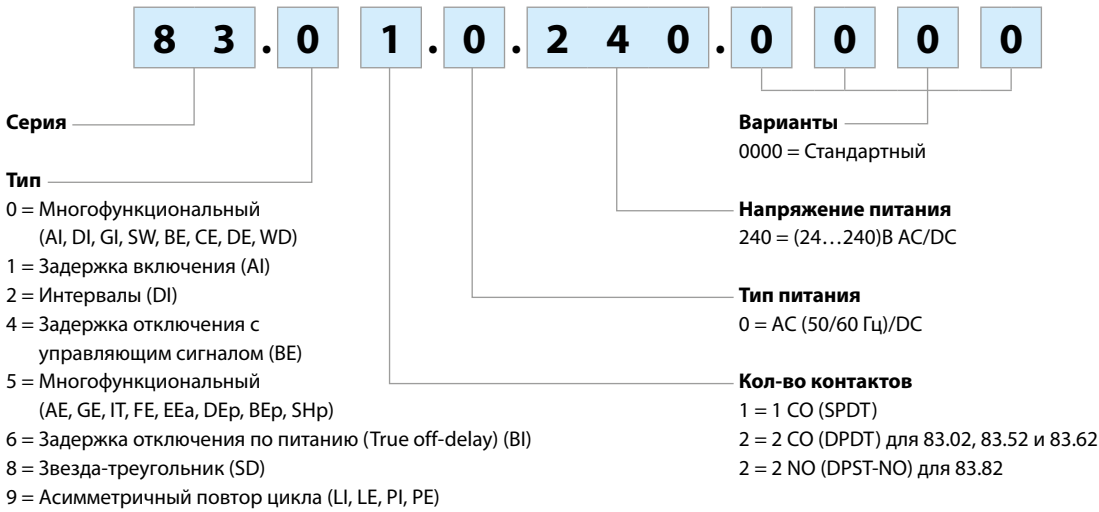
8 3 . 0 1 . 0 . 2 4 0 . 0 0 0 0

Серия

Тип
0 = Многофункциональный (AI, DI, GI, SW, BE, CE, DE, WD)
1 = Задержка включения (AI)
2 = Интервалы (DI)
4 = Задержка отключения с управляющим сигналом (BE)
5 = Многофункциональный (AE, GE, IT, FE, EEa, DEp, BEp, SHp)
6 = Задержка отключения по питанию (True off-delay) (BI)
8 = Звезда-треугольник (SD)
9 = Асимметричный повтор цикла (LI, LE, PI, PE)

Варианты
0000 = Стандартный

Напряжение питания
240 = (24…240)В AC/DC

Тип питания
0 = AC (50/60 Гц)/DC

Кол-во контактов
1 = 1 CO (SPDT)
2 = 2 CO (DPDT) для 83.02, 83.52 и 83.62
2 = 2 NO (DPST-NO) для 83.82